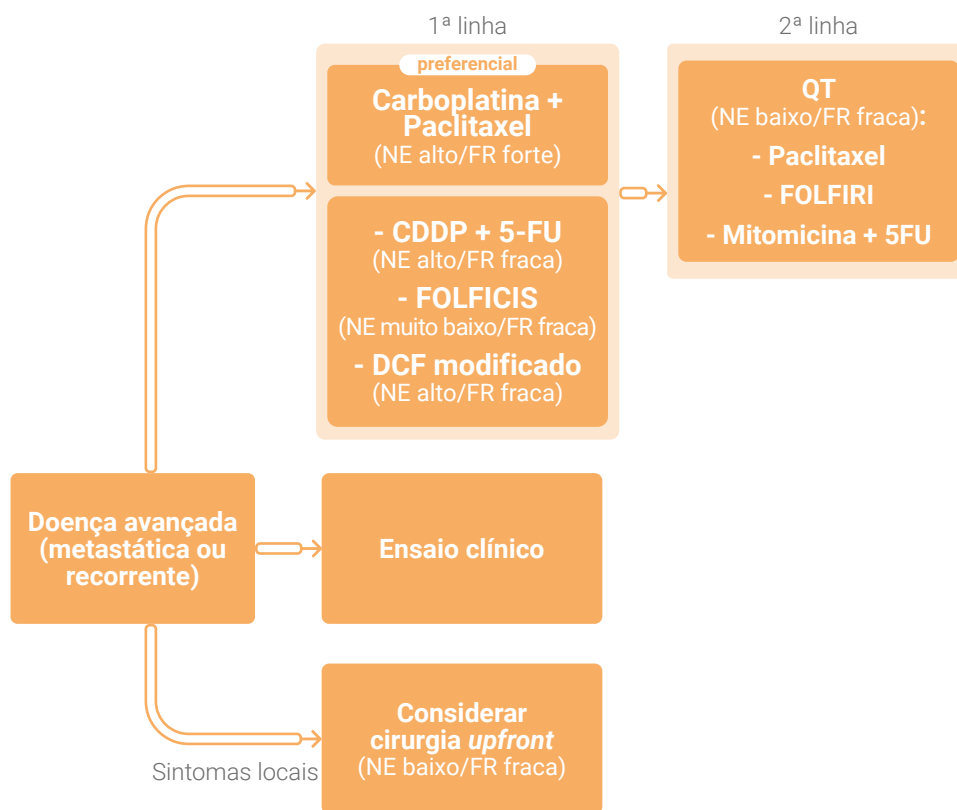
1ª linha

2ª linha

preferencial

Carboplatina + Paclitaxel
(NE alto/FR forte)

- CDDP + 5-FU
(NE alto/FR fraca)
- FOLFICIS
(NE muito baixo/FR fraca)
- DCF modificado
(NE alto/FR fraca)

QT
(NE baixo/FR fraca):
- Paclitaxel
- FOLFIRI
- Mitomicina + 5FU

Doença avançada (metastática ou recorrente)

Ensaio clínico

Considerar cirurgia *upfront*
(NE baixo/FR fraca)

Sintomas locais